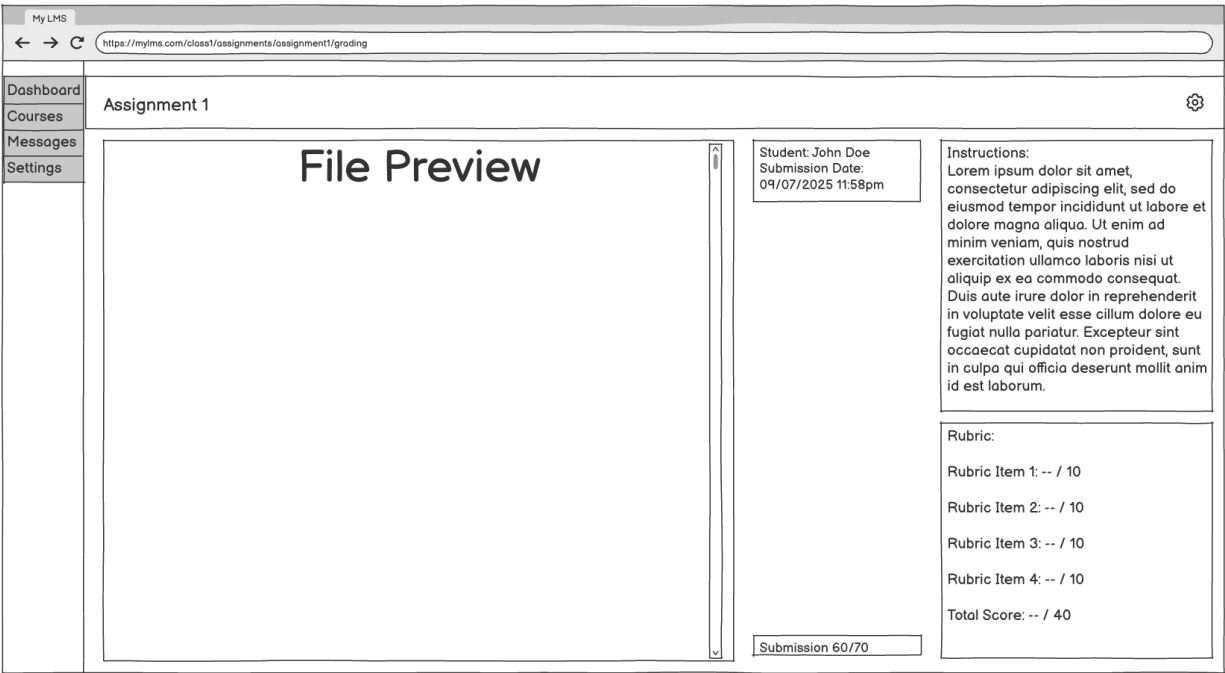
My LMS

https://mylms.com/class1/assignments/assignment1/grading

Dashboard
Courses
Messages
Settings

Assignment 1

File Preview

Student: John Doe
Submission Date:
09/07/2025 11:58pm

Submission 60/70

Instructions:
Lorem ipsum dolor sit amet, consectetur adipiscing elit, sed do eiusmod tempor incididunt ut labore et dolore magna aliqua. Ut enim ad minim veniam, quis nostrud exercitation ullamco laboris nisi ut aliquip ex ea commodo consequat. Duis aute irure dolor in reprehenderit in voluptate velit esse cillum dolore eu fugiat nulla pariatur. Excepteur sint occaecat cupidatat non proident, sunt in culpa qui officia deserunt mollit anim id est laborum.

Rubric:

Rubric Item 1: -- / 10

Rubric Item 2: -- / 10

Rubric Item 3: -- / 10

Rubric Item 4: -- / 10

Total Score: -- / 40